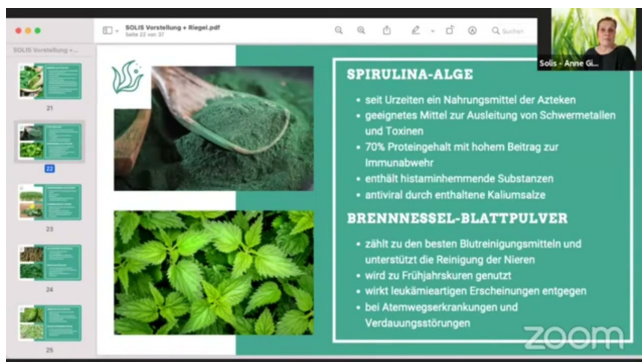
SOLIS Vorstellung + Riegel.pdf
Seite 22 von 37

Suchen

SOLIS Vorstellung +...

21

22

23

24

25

Solis - Anne Gi...

SPIRULINA-ALGE

seit Urzeiten ein Nahrungsmittel der Azteken

geeignetes Mittel zur Ausleitung von Schwermetallen und Toxinen

70% Proteingehalt mit hohem Beitrag zur Immunabwehr

enthält histaminhemmende Substanzen

antiviral durch enthaltene Kaliumsalze

BRENNNESSEL-BLATTPULVER

zählt zu den besten Blutreinigungsmitteln und unterstützt die Reinigung der Nieren

wird zu Frühjahrskuren genutzt

wirkt leukämieartigen Erscheinungen entgegen

bei Atemwegserkrankungen und Verdauungsstörungen

zoom